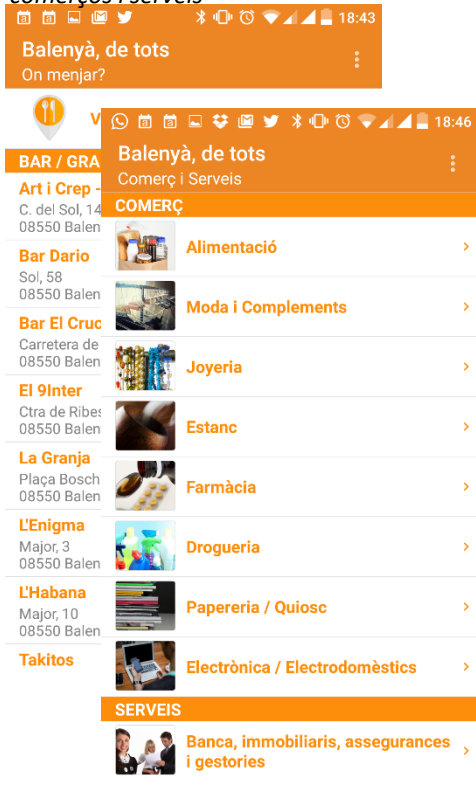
comerços i serveis

18:43

Balenyà, de tots
On menjar?

V

BAR / GRA

Art i Crep -
C. del Sol, 14
08550 Balen

Bar Dario
Sol, 58
08550 Balen

Bar El Cruc
Carretera de
08550 Balen

El 9Inter
Ctra de Ribes
08550 Balen

La Granja
Plaça Bosch
08550 Balen

L'Enigma
Major, 3
08550 Balen

L'Habana
Major, 10
08550 Balen

Takitos

18:46

Balenyà, de tots
Comerç i Serveis

COMERÇ

Alimentació

Moda i Complements

Joyeria

Estanc

Farmàcia

Drogueria

Papereria / Quiosc

Electrònica / Electrodomèstics

SERVEIS

Banca, immobiliaris, assegurances i gestories